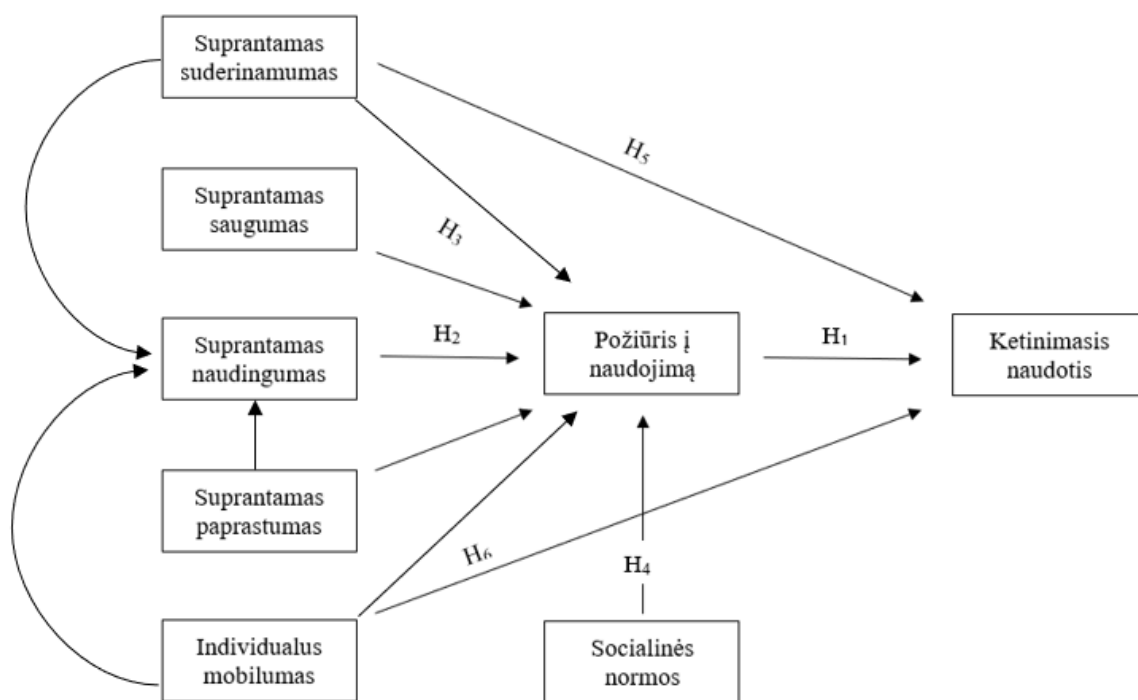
Suprantamas suderinamumas

$H_5$

Suprantamas saugumas

$H_3$

Suprantamas naudingumas

$H_2$

Požiūris į naudojimą

$H_1$

Ketinimasis naudotis

Suprantamas paprastumas

$H_6$

$H_4$

Individualus mobilumas

Socialinės normos